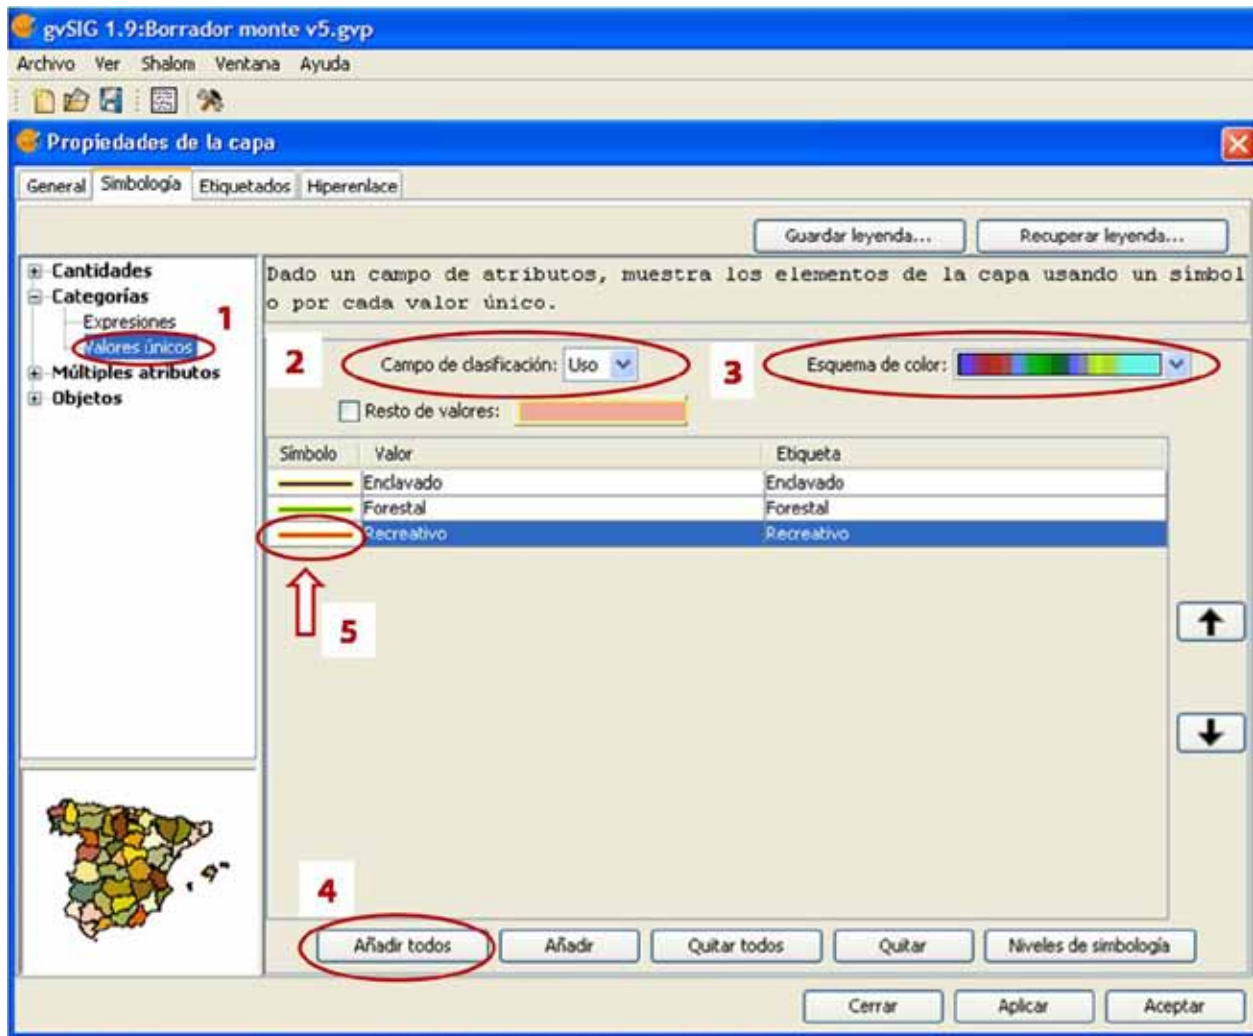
gvSIG 1.9:Borrador monte v5.gvp

Archivo Ver Shalom Ventana Ayuda

Propiedades de la capa

General Simbología Etiquetados Hiperenlace

Guardar leyenda... Recuperar leyenda...

Cantidades
Categorías
Expresiones
Valores únicos
Múltiples atributos
Objetos

1

Dado un campo de atributos, muestra los elementos de la capa usando un simbolo por cada valor único.

2 Campo de clasificación: Uso

3 Esquema de color:

Resto de valores:

| Símbolo | Valor | Etiqueta |
|---|---|---|
| | Enclavado | Enclavado |
| | Forestal | Forestal |
| | Recreativo | Recreativo |

5

4

Añadir todos Añadir Quitar todos Quitar Niveles de simbología

Cerrar Aplicar Aceptar